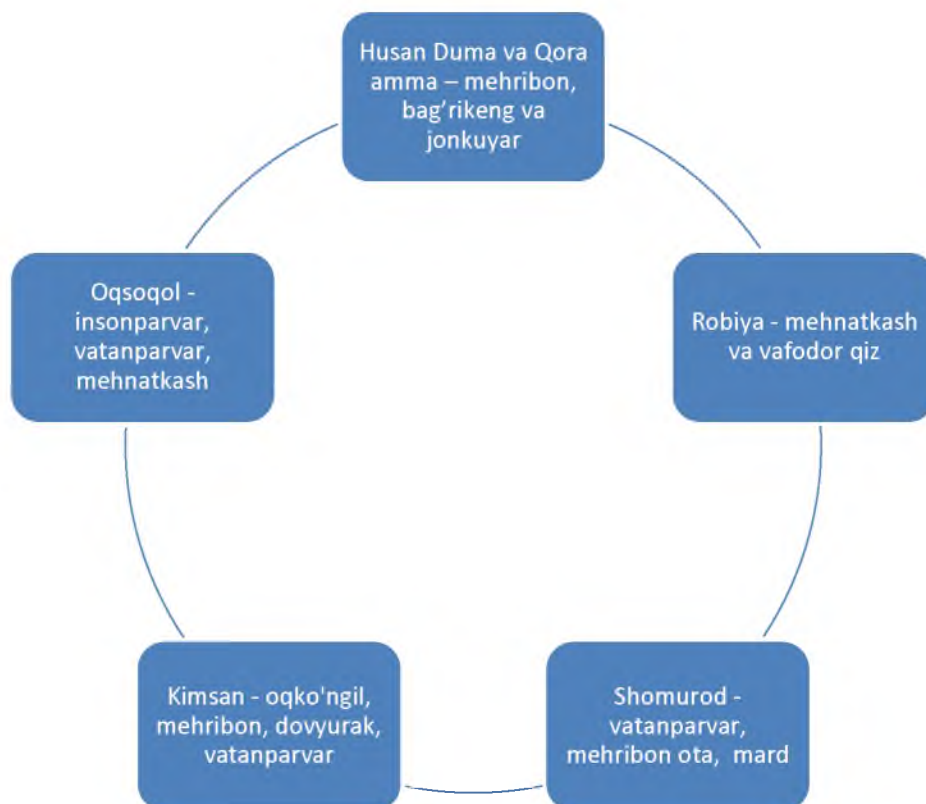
Husan Duma va Qora amma – mehribon, bag’rikeng va jonkuyar

Robiya - mehnatkash va vafodor qiz

Shomurod - vatanparvar, mehribon ota, mard

Kimsan - oqko'ngil, mehribon, dovyurak, vatanparvar

Oqsoqol - insonparvar, vatanparvar, mehnatkash